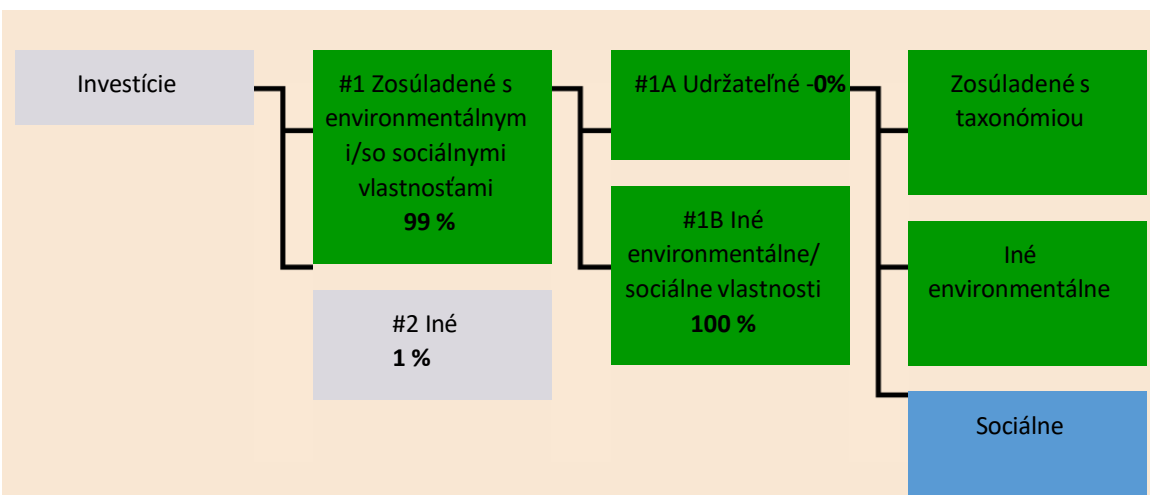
Investície

#1 Zosúladené s environmentálnym i/so sociálnymi vlastnosťami
**99 %**

#2 Iné
**1 %**

#1A Udržateľné -**0%**

#1B Iné environmentálne/ sociálne vlastnosti
**100 %**

Zosúladené s taxonómiou

Iné environmentálne

Sociálne